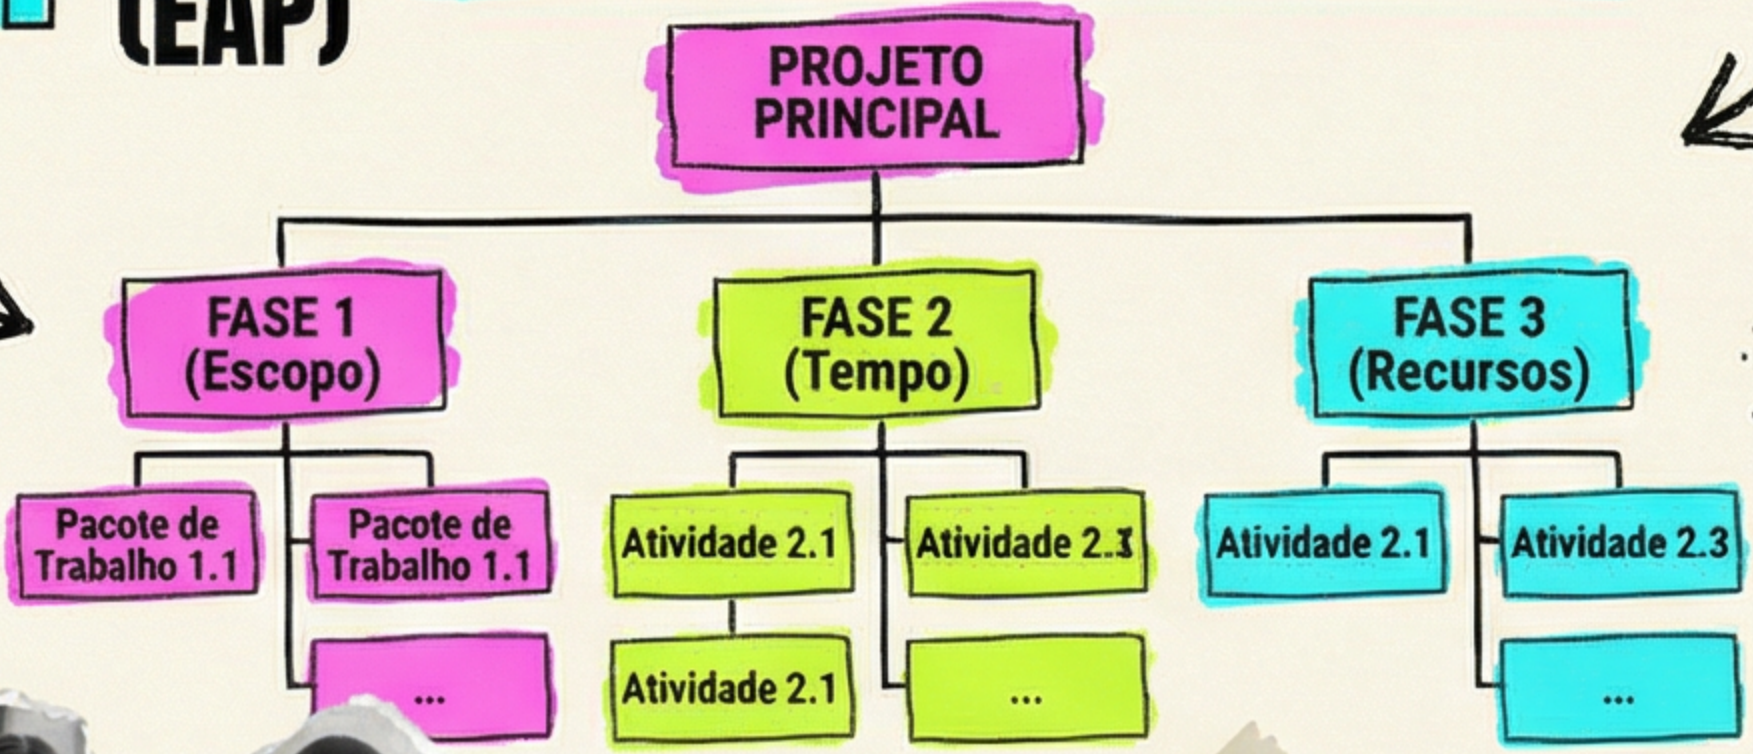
(EAP)

PROJETO PRINCIPAL

FASE 1 (Escopo)

FASE 2 (Tempo)

FASE 3 (Recursos)

Pacote de Trabalho 1.1

Pacote de Trabalho 1.1

...

Atividade 2.1

Atividade 2.1

Atividade 2.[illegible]

...

Atividade 2.1

Atividade 2.3

...